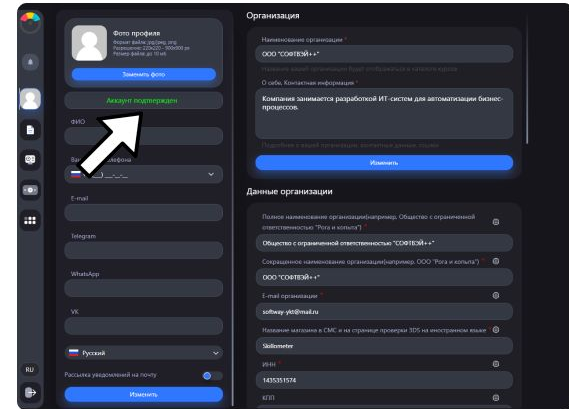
Фото профиля
Формат файла: jpg/jpeg, png
Разрешение: 225x225 - 500x500 px
Размер файла: до 10 кб

Заменить фото

Аккаунт подтвержден

ФИО

Ва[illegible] телефона

+7 (___) ___-__-__

E-mail

Telegram

WhatsApp

VK

Русский

Рассылка уведомлений на почту

Изменить

RU

Организация

Наименование организации *

ООО "СОФТВЭЙ++"

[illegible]

О себе. Контактная информация *

Компания занимается разработкой ИТ-систем для автоматизации бизнес-процессов.

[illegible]

Изменить

Данные организации

Полное наименование организации(например, Общество с ограниченной ответственностью "Рога и копыта") *

Общество с ограниченной ответственностью "СОФТВЭЙ++"

Сокращенное наименование организации(например, ООО "Рога и копыта") *

ООО "СОФТВЭЙ++"

E-mail организации *

softway-ykt@mail.ru

Название магазина в СМС и на странице проверки 3DS на иностранном языке *

Skillometer

ИНН *

1435351574

КПП